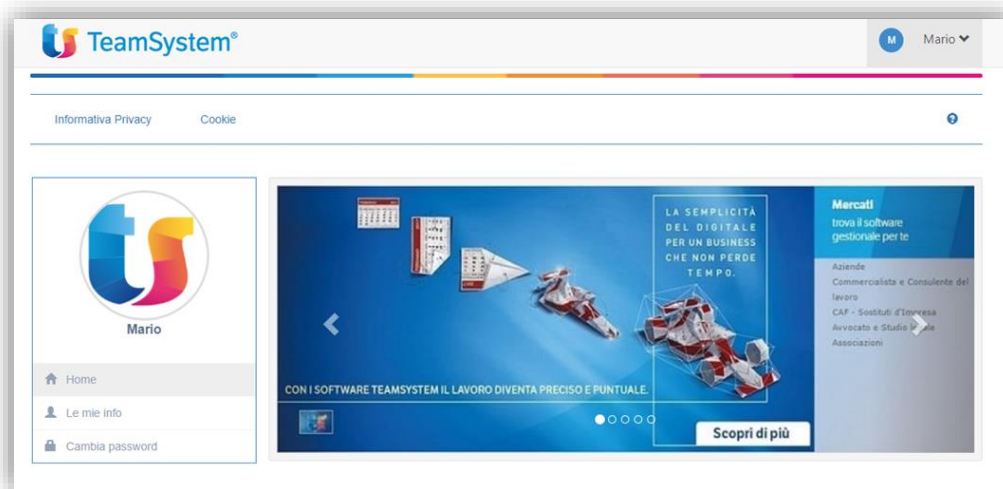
TeamSystem®

M Mario

Informativa Privacy Cookie

Mario

Home
Le mie info
Cambia password

LA SEMPLICITÀ DEL DIGITALE PER UN BUSINESS CHE NON PERDE TEMPO.

CON I SOFTWARE TEAMSYSTEM IL LAVORO DIVENTA PRECISO E PUNTUALE.

Mercati
trova il software gestionale per te

Aziende
Commercialista e Consulente del lavoro
CAF - Sostituti d'Imposta
Avvocato e Studio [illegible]
Associazioni

Scopri di più